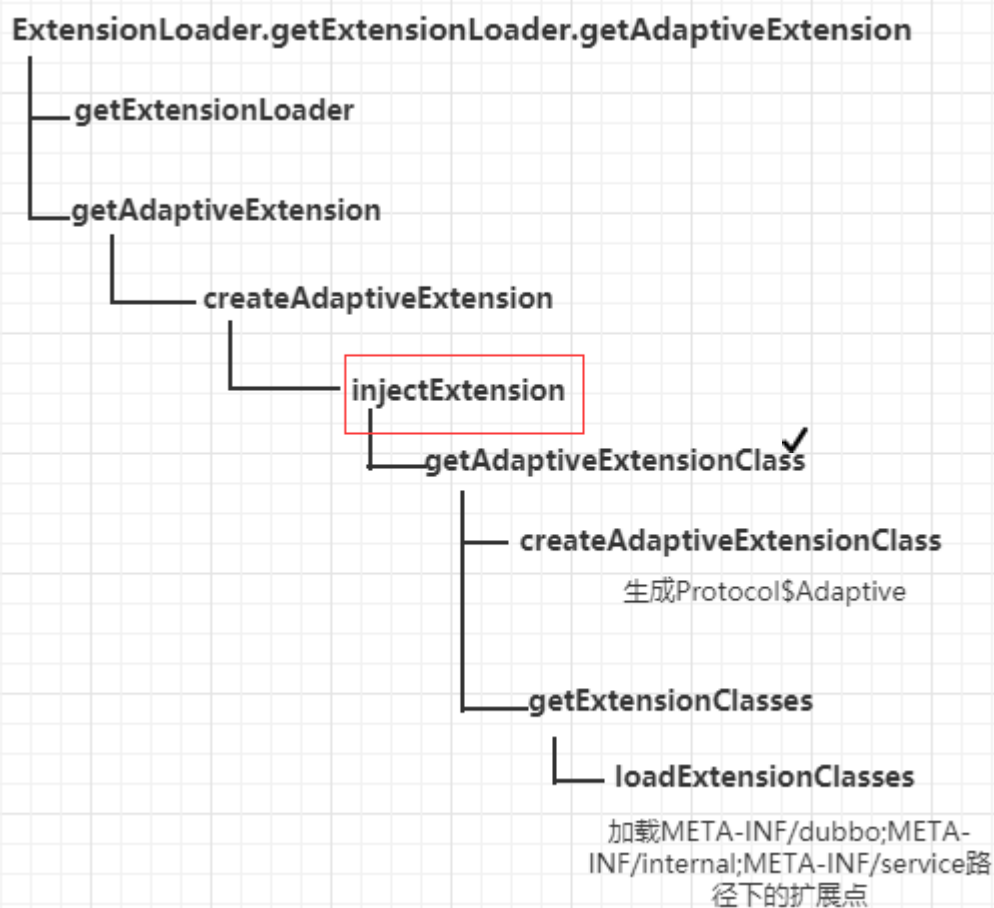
ExtensionLoader.getExtensionLoader.getAdaptiveExtension

getExtensionLoader

getAdaptiveExtension

createAdaptiveExtension

injectExtension

getAdaptiveExtensionClass

createAdaptiveExtensionClass

生成Protocol$Adaptive

getExtensionClasses

loadExtensionClasses

加载META-INF/dubbo;META-INF/internal;META-INF/service路径下的扩展点